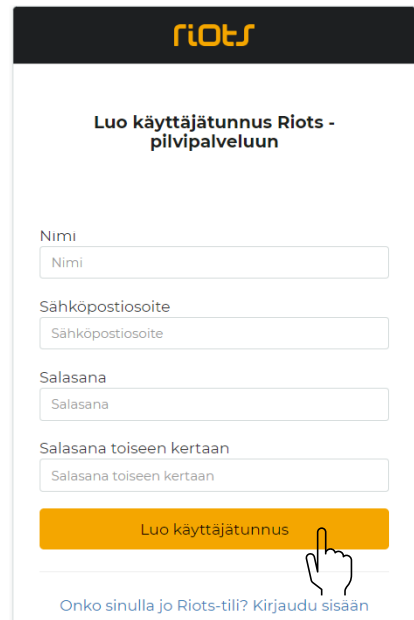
riots

Luo käyttäjätunnus Riots -pilvipalveluun

Nimi
Nimi

Sähköpostiosoite
Sähköpostiosoite

Salasana
Salasana

Salasana toiseen kertaan
Salasana toiseen kertaan

Luo käyttäjätunnus

Onko sinulla jo Riots-tili? Kirjaudu sisään